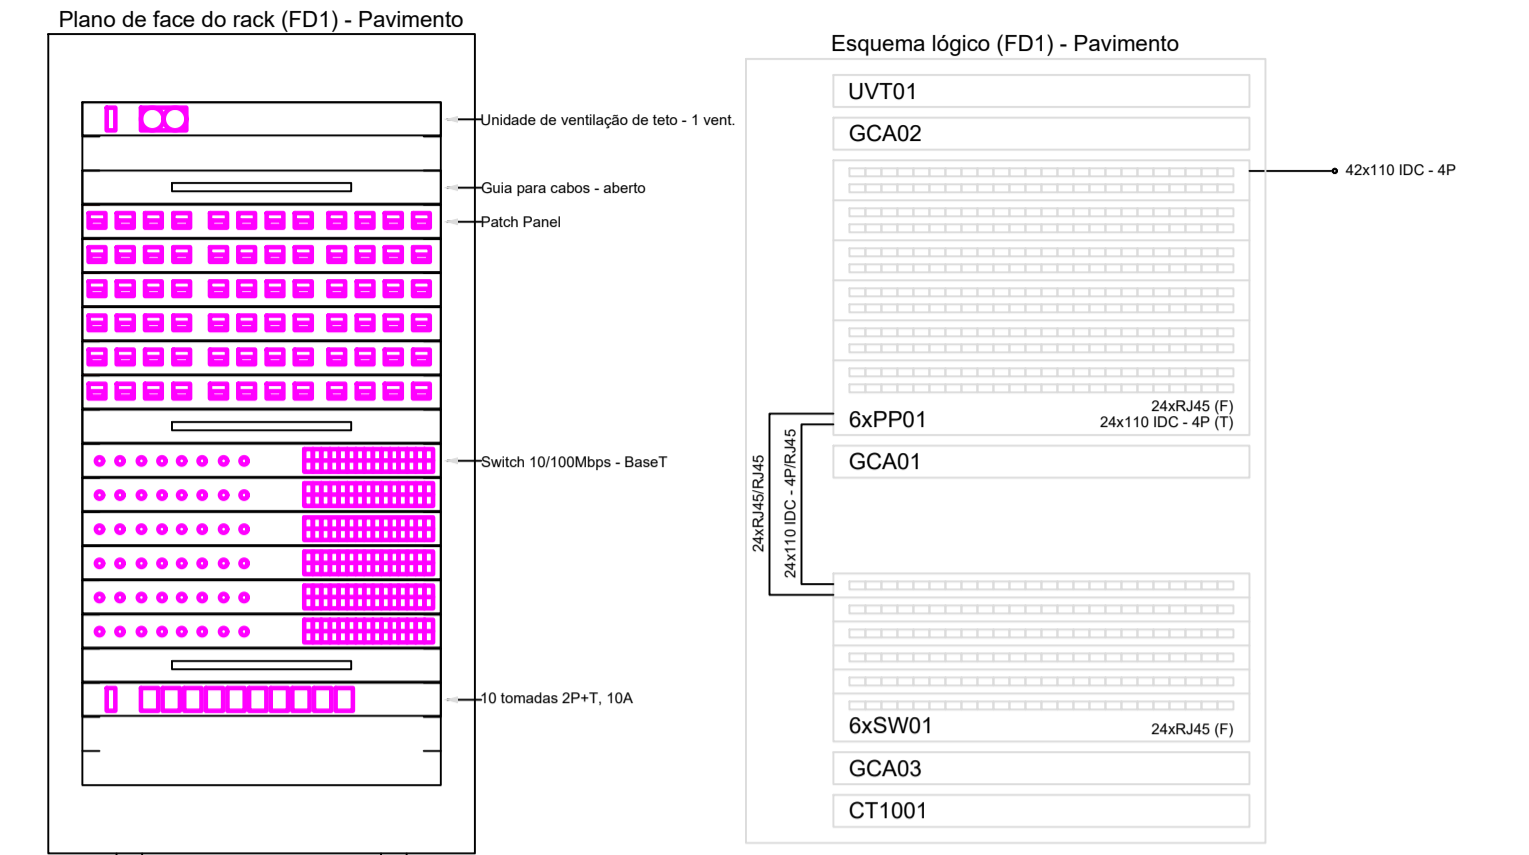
Plano de face do rack (FD1) - Pavimento

Unidade de ventilação de teto - 1 vent.

Guia para cabos - aberto

Patch Panel

Switch 10/100Mbps - BaseT

10 tomadas 2P+T, 10A

Esquema lógico (FD1) - Pavimento

UVT01

GCA02

42x110 IDC - 4P

6xPP01

24xRJ45 (F)
24x110 IDC - 4P (T)

GCA01

24xRJ45/RJ45

24x110 IDC - 4P/RJ45

6xSW01

24xRJ45 (F)

GCA03

CT1001